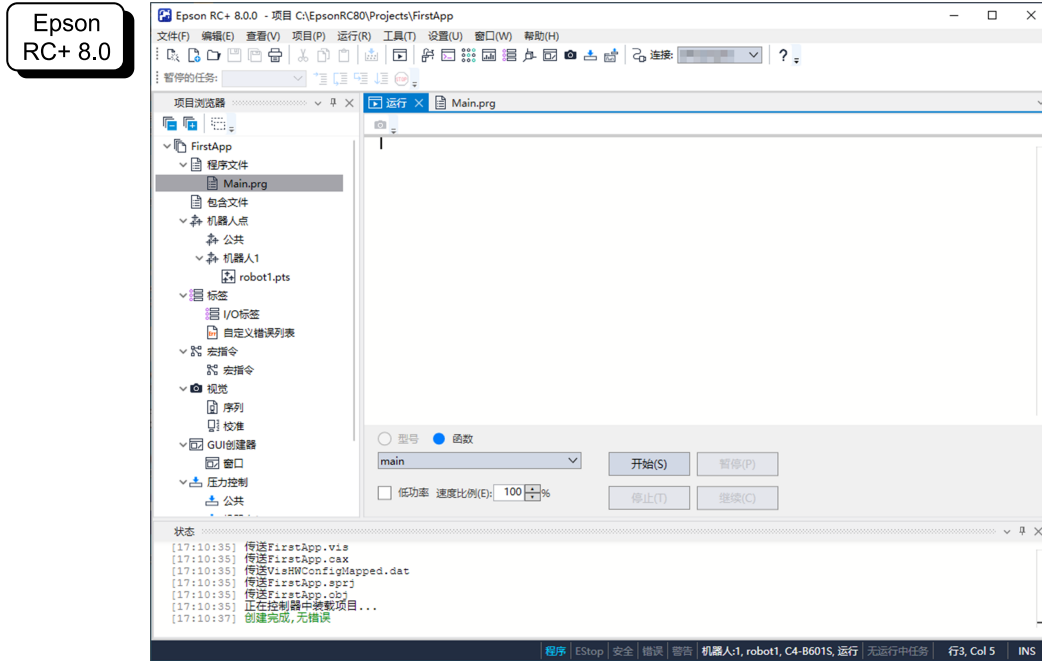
Epson RC+ 8.0

Epson RC+ 8.0.0 - 项目 C:\EpsonRC80\Projects\FirstApp

文件(F) 编辑(E) 查看(V) 项目(P) 运行(R) 工具(T) 设置(U) 窗口(W) 帮助(H)

连接:

暂停的任务:

项目浏览器

FirstApp
程序文件
Main.prg
包含文件
机器人点
公共
机器人1
robot1.pts
标签
I/O标签
自定义错误列表
宏指令
宏指令
视觉
序列
校准
GUI创建器
窗口
压力控制
公共

运行 Main.prg

型号 函数
main
开始(S) 暂停(P)
低功率 速度比例(E): 100 %
停止(T) 继续(C)

状态

[17:10:35] 传送FirstApp.vis
[17:10:35] 传送FirstApp.cax
[17:10:35] 传送VisHWConfigMapped.dat
[17:10:35] 传送FirstApp.sprj
[17:10:35] 传送FirstApp.obj
[17:10:35] 正在控制器中装载项目...
[17:10:37] 创建完成,无错误

程序 EStop 安全 错误 警告 机器人:1, robot1, C4-B601S, 运行 无运行中任务 行3, Col 5 INS